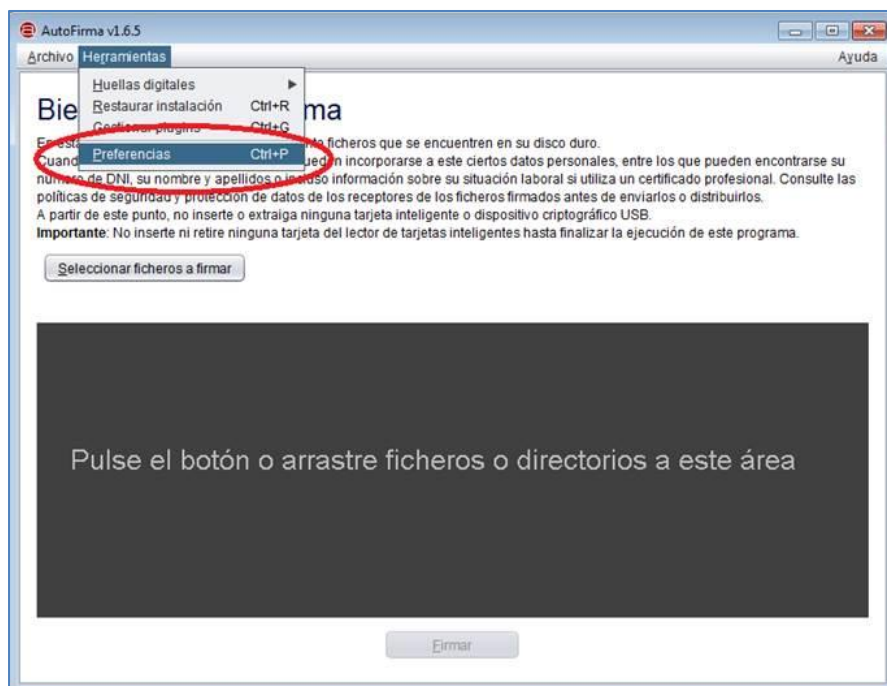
AutoFirma v1.6.5

Archivo Herramientas Ayuda

Huellas digitales
Restaurar instalación Ctrl+R
Gestionar plugins Ctrl+G
Preferencias Ctrl+P

Bie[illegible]ma

En esta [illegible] ficheros que se encuentren en su disco duro.
Cuand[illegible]ueden incorporarse a este ciertos datos personales, entre los que pueden encontrarse su número de DNI, su nombre y apellidos o incluso información sobre su situación laboral si utiliza un certificado profesional. Consulte las políticas de seguridad y protección de datos de los receptores de los ficheros firmados antes de enviarlos o distribuirlos.
A partir de este punto, no inserte o extraiga ninguna tarjeta inteligente o dispositivo criptográfico USB.
**Importante**: No inserte ni retire ninguna tarjeta del lector de tarjetas inteligentes hasta finalizar la ejecución de este programa.

Seleccionar ficheros a firmar

Pulse el botón o arrastre ficheros o directorios a este área

Firmar